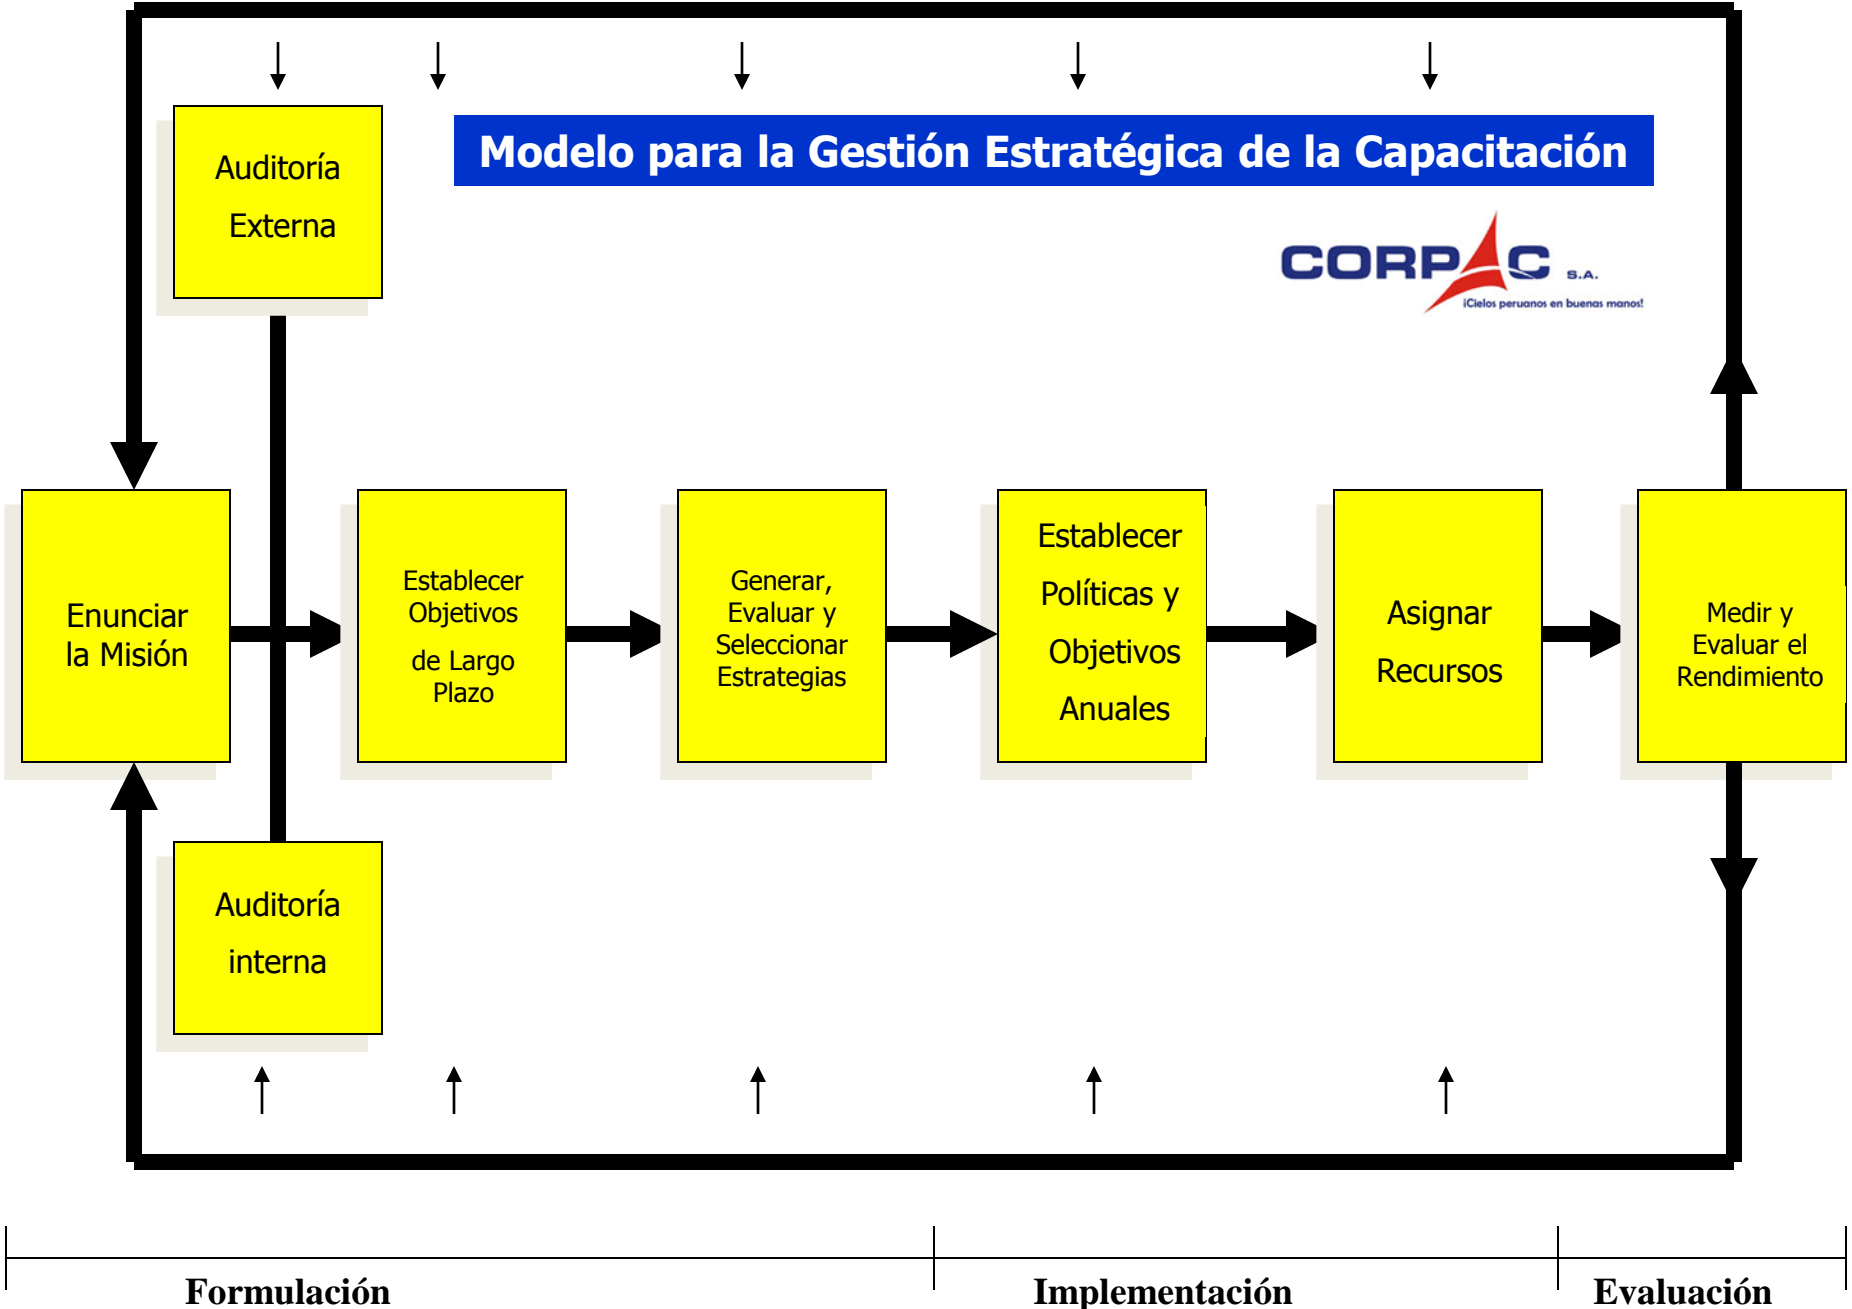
Modelo para la Gestión Estratégica de la Capacitación

CORPAC S.A.
¡Cielos peruanos en buenas manos!

Auditoría Externa

Enunciar la Misión

Establecer Objetivos de Largo Plazo

Generar, Evaluar y Seleccionar Estrategias

Establecer Políticas y Objetivos Anuales

Asignar Recursos

Medir y Evaluar el Rendimiento

Auditoría interna

Formulación

Implementación

Evaluación